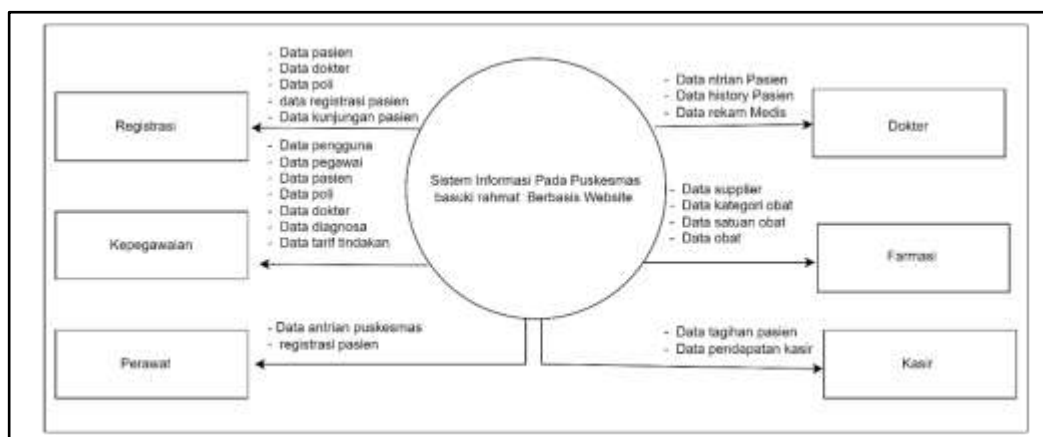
Sistem Informasi Pada Puskesmas basuki rahmat Berbasis Website

- Data pasien
- Data dokter
- Data poli
- data registrasi pasien
- Data kunjungan pasien

Registrasi

- Data pengguna
- Data pegawai
- Data pasien
- Data poli
- Data dokter
- Data diagnosa
- Data tarif tindakan

Kepegawaian

- Data antrian puskesmas
- registrasi pasien

Perawat

- Data ntrian Pasien
- Data history Pasien
- Data rekam Medis

Dokter

- Data supplier
- Data kategori obat
- Data satuan obat
- Data obat

Farmasi

- Data tagihan pasien
- Data pendapatan kasir

Kasir